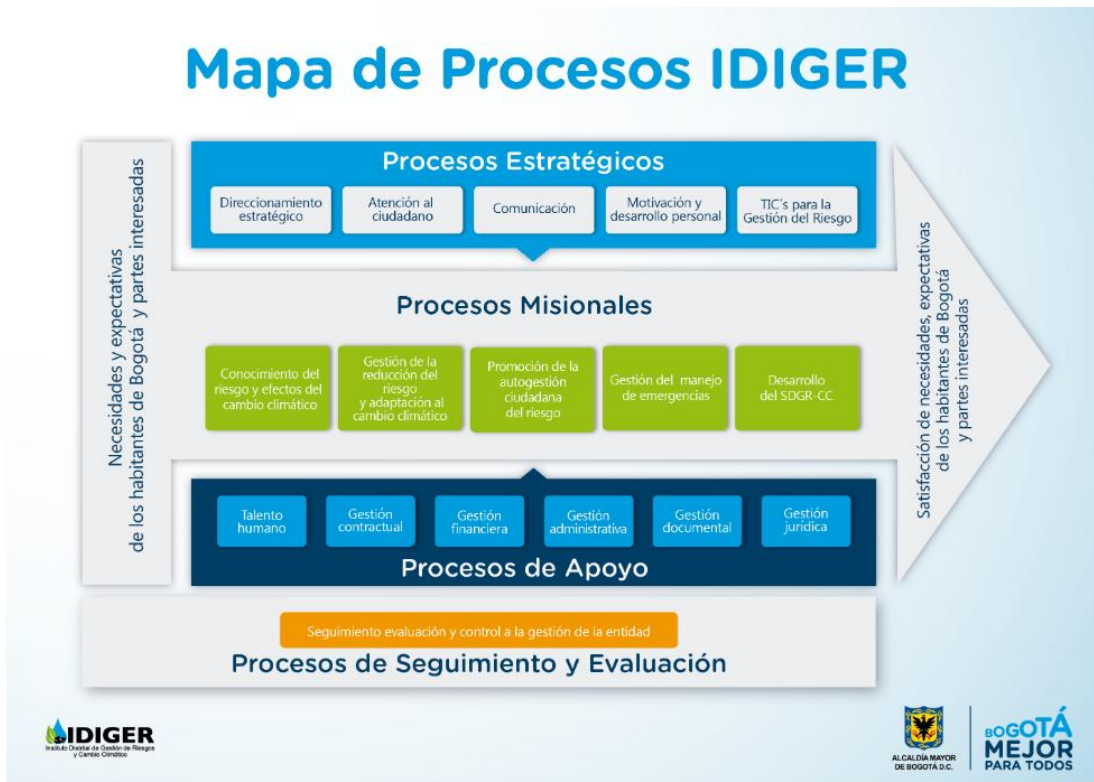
Mapa de Procesos IDIGER

Necesidades y expectativas de los habitantes de Bogotá y partes interesadas

Procesos Estratégicos

Direccionamiento estratégico

Atención al ciudadano

Comunicación

Motivación y desarrollo personal

TIC´s para la Gestión del Riesgo

Procesos Misionales

Conocimiento del riesgo y efectos del cambio climático

Gestión de la reducción del riesgo y adaptación al cambio climático

Promoción de la autogestión ciudadana del riesgo

Gestión del manejo de emergencias

Desarrollo del SDGR-CC

Talento humano

Gestión contractual

Gestión financiera

Gestión administrativa

Gestión documental

Gestión jurídica

Procesos de Apoyo

Satisfacción de necesidades, expectativas de los habitantes de Bogotá y partes interesadas

Seguimiento evaluación y control a la gestión de la entidad

Procesos de Seguimiento y Evaluación

IDIGER
Instituto Distrital de Gestión de Riesgos y Cambio Climático

ALCALDÍA MAYOR DE BOGOTÁ D.C.

BOGOTÁ MEJOR PARA TODOS